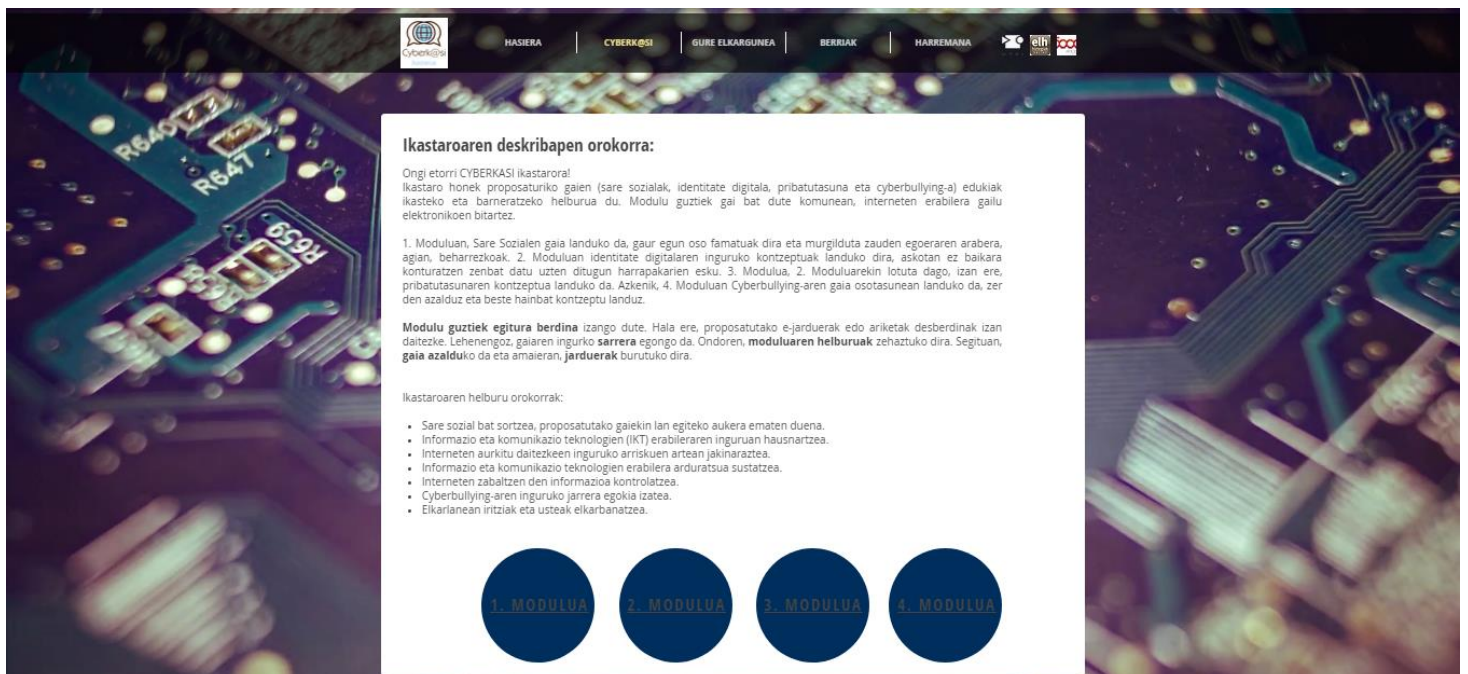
Cyberk@si

HASIERA | CYBERK@SI | GURE ELKARGUNEA | BERRIAK | HARREMANA

elh

R640 R647 R659

Ikastaroaren deskribapen orokorra:

Ongi etorri CYBERKASI ikastarora!
Ikastaro honek proposaturiko gaien (sare sozialak, identitate digitala, pribatutasuna eta cyberbullying-a) edukiak ikasteko eta barneratzeko helburua du. Modulu guztiek gai bat dute komunean, interneten erabilera gailu elektronikoen bitartez.

1. Moduluan, Sare Sozialen gaia landuko da, gaur egun oso famatuak dira eta murgilduta zauden egoeraren arabera, agian, beharrezkoak. 2. Moduluan identitate digitalaren inguruko kontzeptuak landuko dira, askotan ez baikara konturatzen zenbat datu uzten ditugun harrapakarien esku. 3. Modulua, 2. Moduluarekin lotuta dago, izan ere, pribatutasunaren kontzeptua landuko da. Azkenik, 4. Moduluan Cyberbullying-aren gaia osotasunean landuko da, zer den azalduz eta beste hainbat kontzeptu landuz.

**Modulu guztiek egitura berdina** izango dute. Hala ere, proposatutako e-jarduerak edo ariketak desberdinak izan daitezke. Lehenengoz, gaiaren ingurko **sarrera** egongo da. Ondoren, **moduluaren helburuak** zehaztuko dira. Segituan, **gaia azaldu**ko da eta amaieran, **jarduerak** burutuko dira.

Ikastaroaren helburu orokorrak:

- Sare sozial bat sortzea, proposatutako gaiekin lan egiteko aukera ematen duena.
- Informazio eta komunikazio teknologien (IKT) erabileraren inguruan hausnartzea.
- Interneten aurkitu daitezkeen inguruko arriskuen artean jakinaraztea.
- Informazio eta komunikazio teknologien erabilera arduratsua sustatzea.
- Interneten zabaltzen den informazioa kontrolatzea.
- Cyberbullying-aren inguruko jarrera egokia izatea.
- Elkarlanean iritziak eta usteak elkarbanatzea.

1. MODULUA 2. MODULUA 3. MODULUA 4. MODULUA